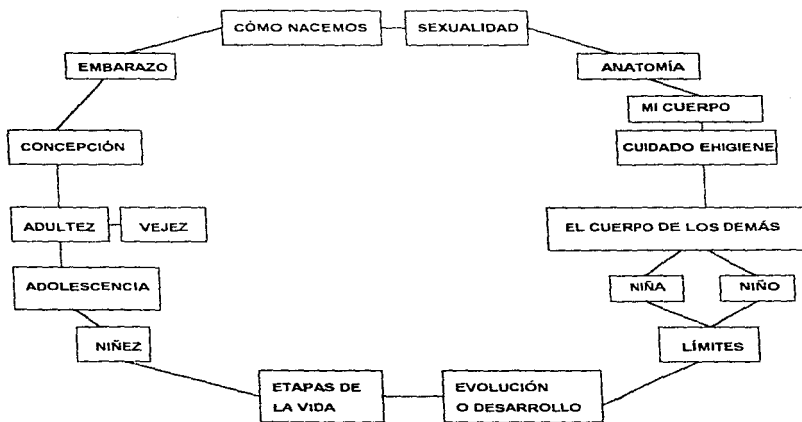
CÓMO NACEMOS

SEXUALIDAD

ANATOMÍA

MI CUERPO

CUIDADO EHIGIENE

EL CUERPO DE LOS DEMÁS

NIÑA

NIÑO

LÍMITES

EVOLUCIÓN O DESARROLLO

ETAPAS DE LA VIDA

NIÑEZ

ADOLESCENCIA

ADULTEZ

VEJEZ

CONCEPCIÓN

EMBARAZO